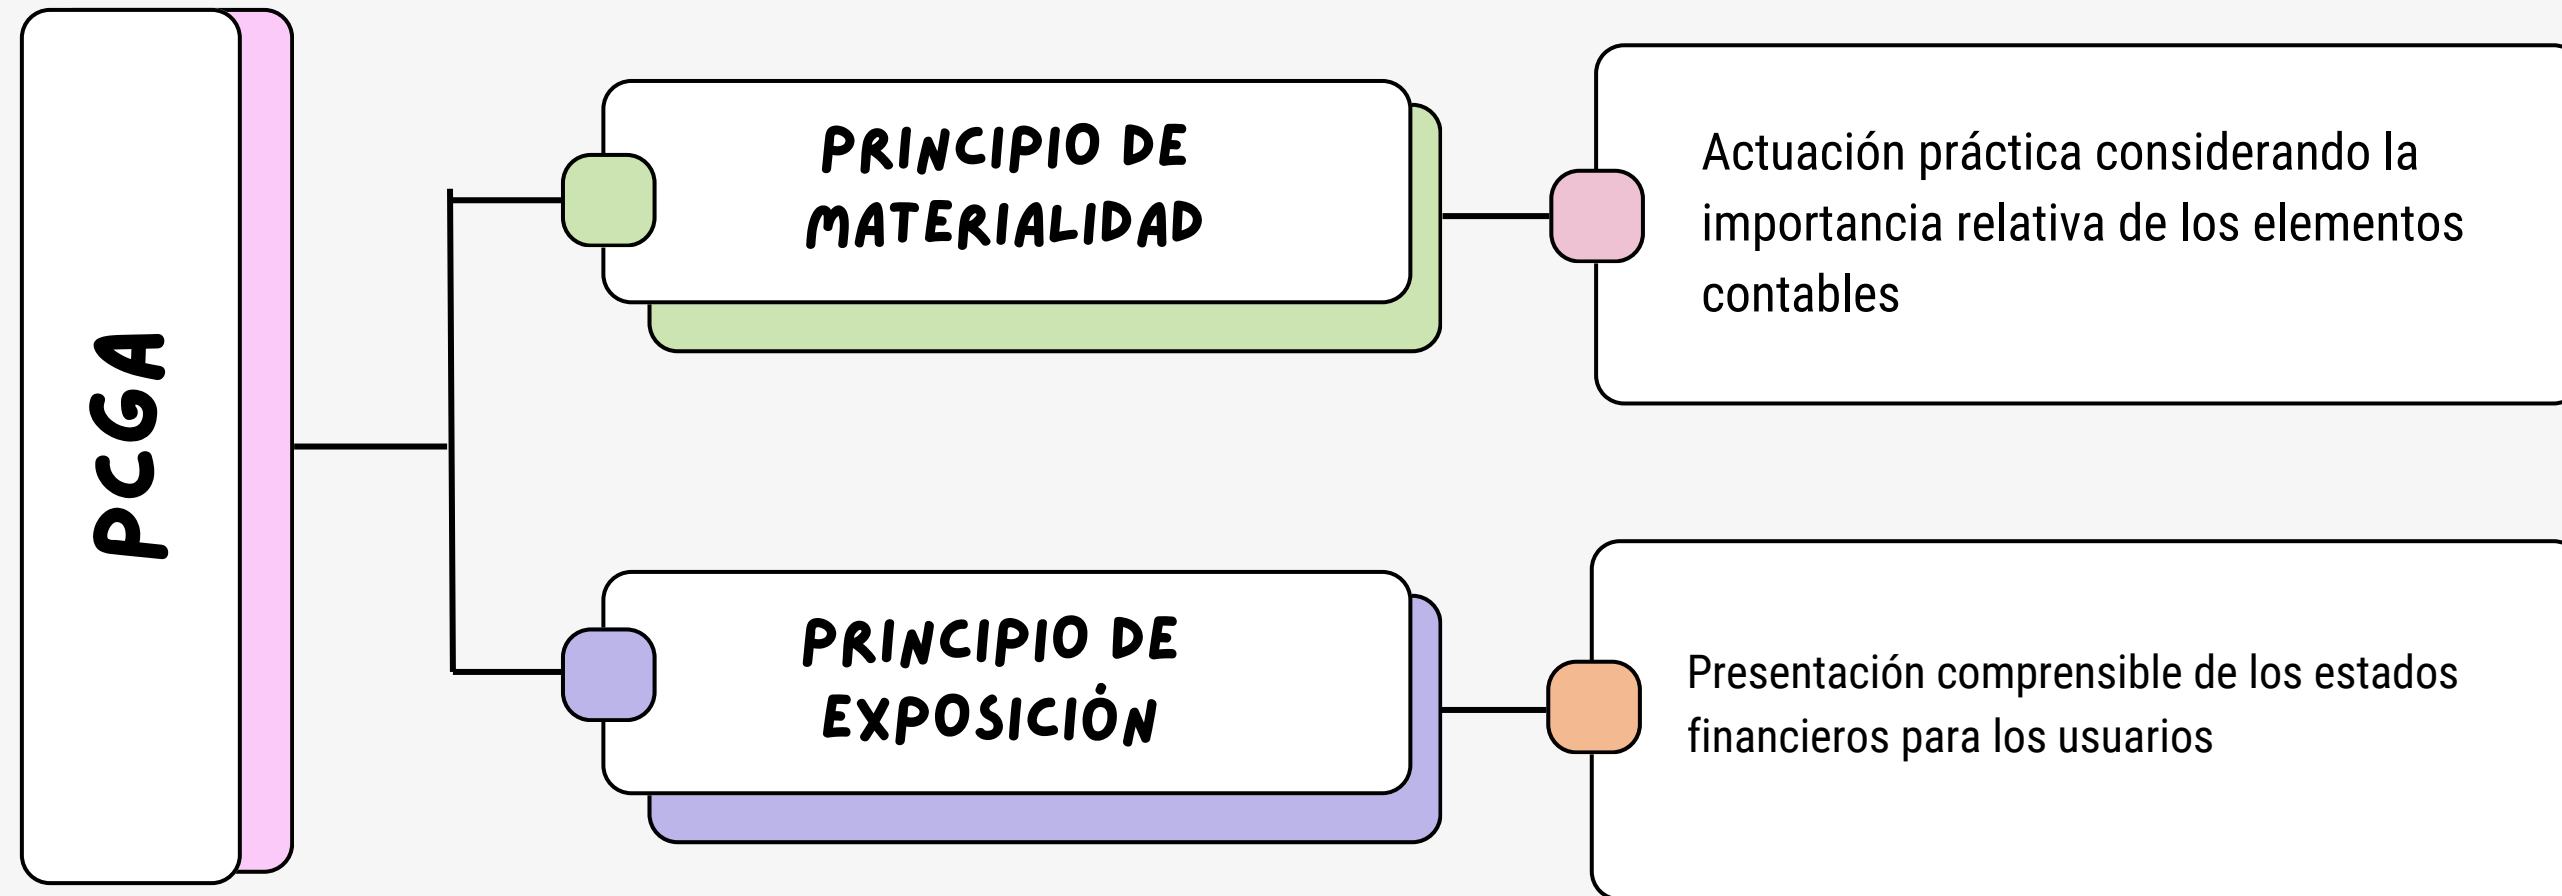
PCGA

PRINCIPIO DE MATERIALIDAD

Actuación práctica considerando la importancia relativa de los elementos contables

PRINCIPIO DE EXPOSICIÓN

Presentación comprensible de los estados financieros para los usuarios